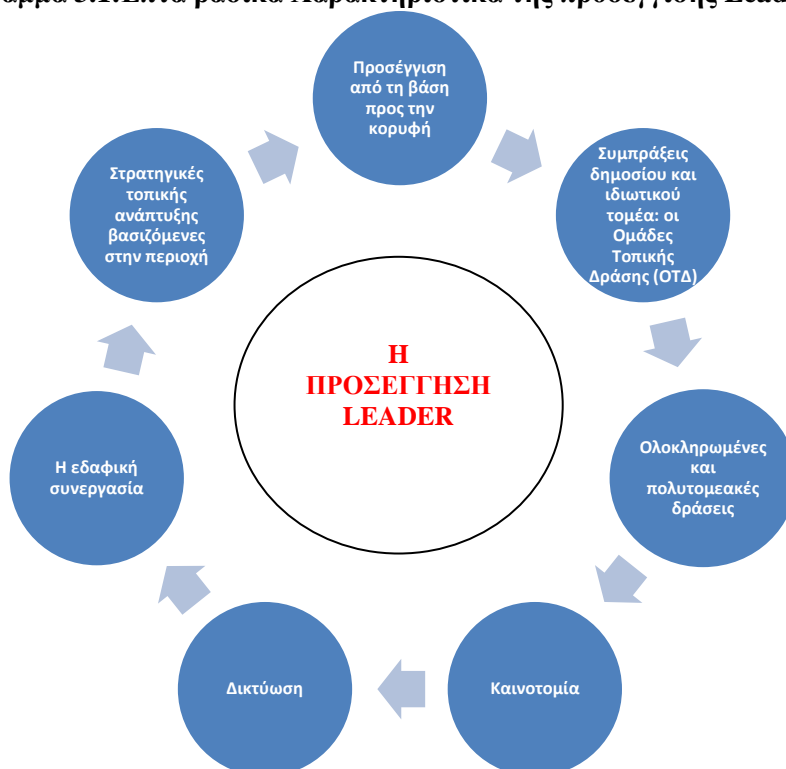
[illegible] βασικά Χαρακτηριστικά της προσέγγισης Leader

Προσέγγιση από τη βάση προς την κορυφή

Συμπράξεις δημοσίου και ιδιωτικού τομέα: οι Ομάδες Τοπικής Δράσης (ΟΤΔ)

Ολοκληρωμένες και πολυτομεακές δράσεις

Καινοτομία

Δικτύωση

Η εδαφική συνεργασία

Στρατηγικές τοπικής ανάπτυξης βασιζόμενες στην περιοχή

Η ΠΡΟΣΕΓΓΗΣΗ LEADER